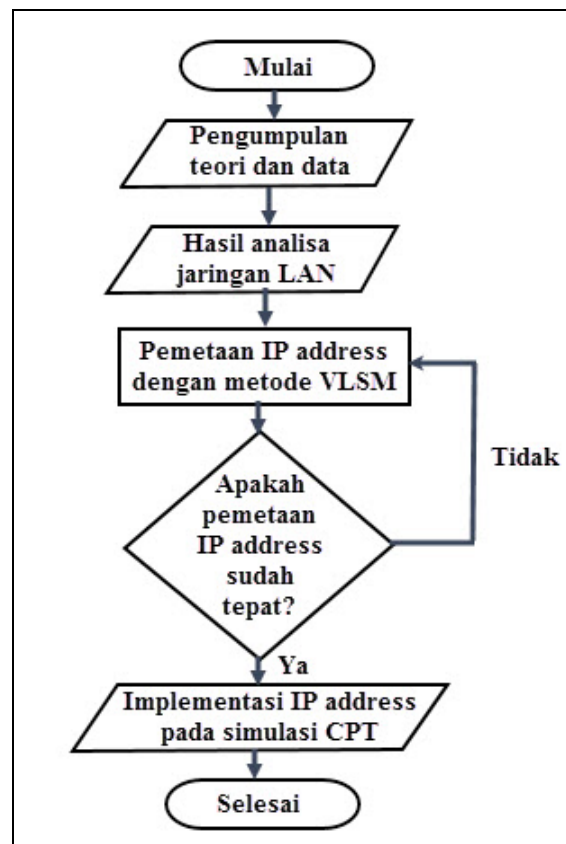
Mulai

Pengumpulan teori dan data

Hasil analisa jaringan LAN

Pemetaan IP address dengan metode VLSM

Tidak

Apakah pemetaan IP address sudah tepat?

Ya

Implementasi IP address pada simulasi CPT

Selesai